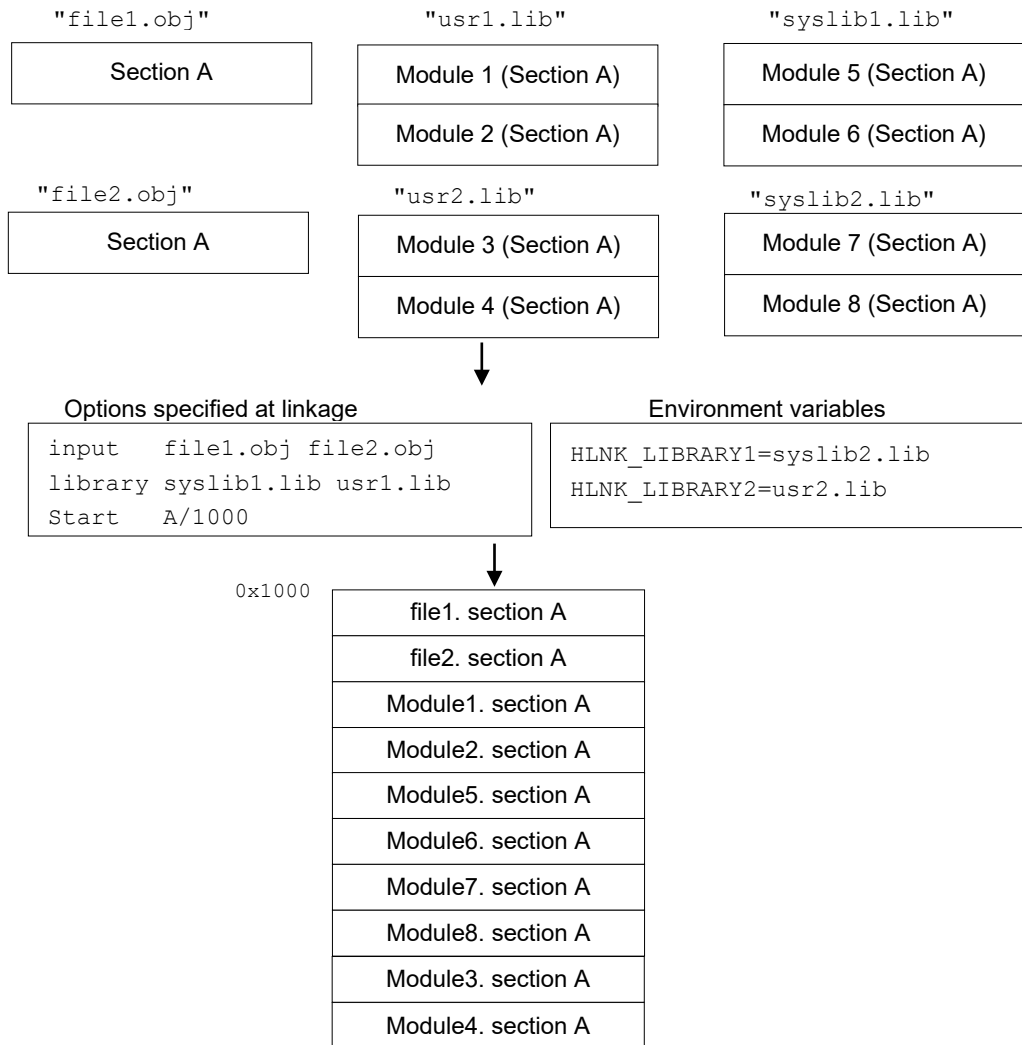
"file1.obj"

Section A

"usr1.lib"

Module 1 (Section A)

Module 2 (Section A)

"syslib1.lib"

Module 5 (Section A)

Module 6 (Section A)

"file2.obj"

Section A

"usr2.lib"

Module 3 (Section A)

Module 4 (Section A)

"syslib2.lib"

Module 7 (Section A)

Module 8 (Section A)

Options specified at linkage

input file1.obj file2.obj
library syslib1.lib usr1.lib
Start A/1000

Environment variables

HLNK_LIBRARY1=syslib2.lib
HLNK_LIBRARY2=usr2.lib

0x1000

file1. section A

file2. section A

Module1. section A

Module2. section A

Module5. section A

Module6. section A

Module7. section A

Module8. section A

Module3. section A

Module4. section A